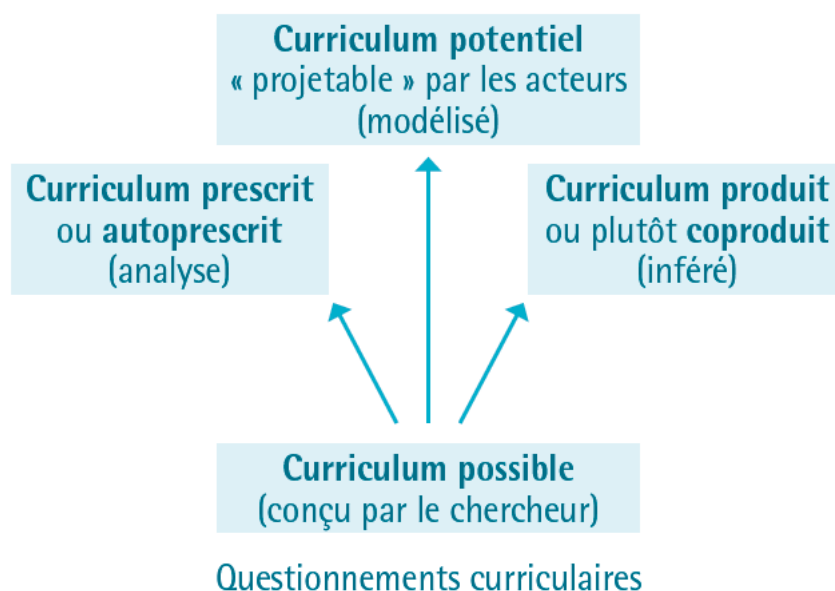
**Curriculum potentiel**
« projetable » par les acteurs
(modélisé)

**Curriculum prescrit**
ou **autoprescrit**
(analyse)

**Curriculum produit**
ou plutôt **coproduit**
(inféré)

**Curriculum possible**
(conçu par le chercheur)

Questionnements curriculaires